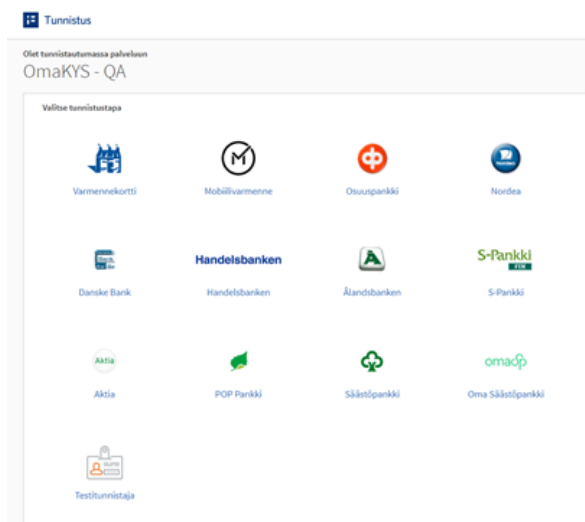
Tunnistus

Olet tunnistautumassa palveluun
OmaKYS - QA

Valitse tunnistustapa

Varmennekortti
Mobiilivarmenne
Osuuspankki
Nordea

Handelsbanken
S-Pankki

Danske Bank
Handelsbanken
Ålandsbanken
S-Pankki

Aktia
omasp

Aktia
POP Pankki
Säästöpankki
Oma Säästöpankki

Testitunnistaja